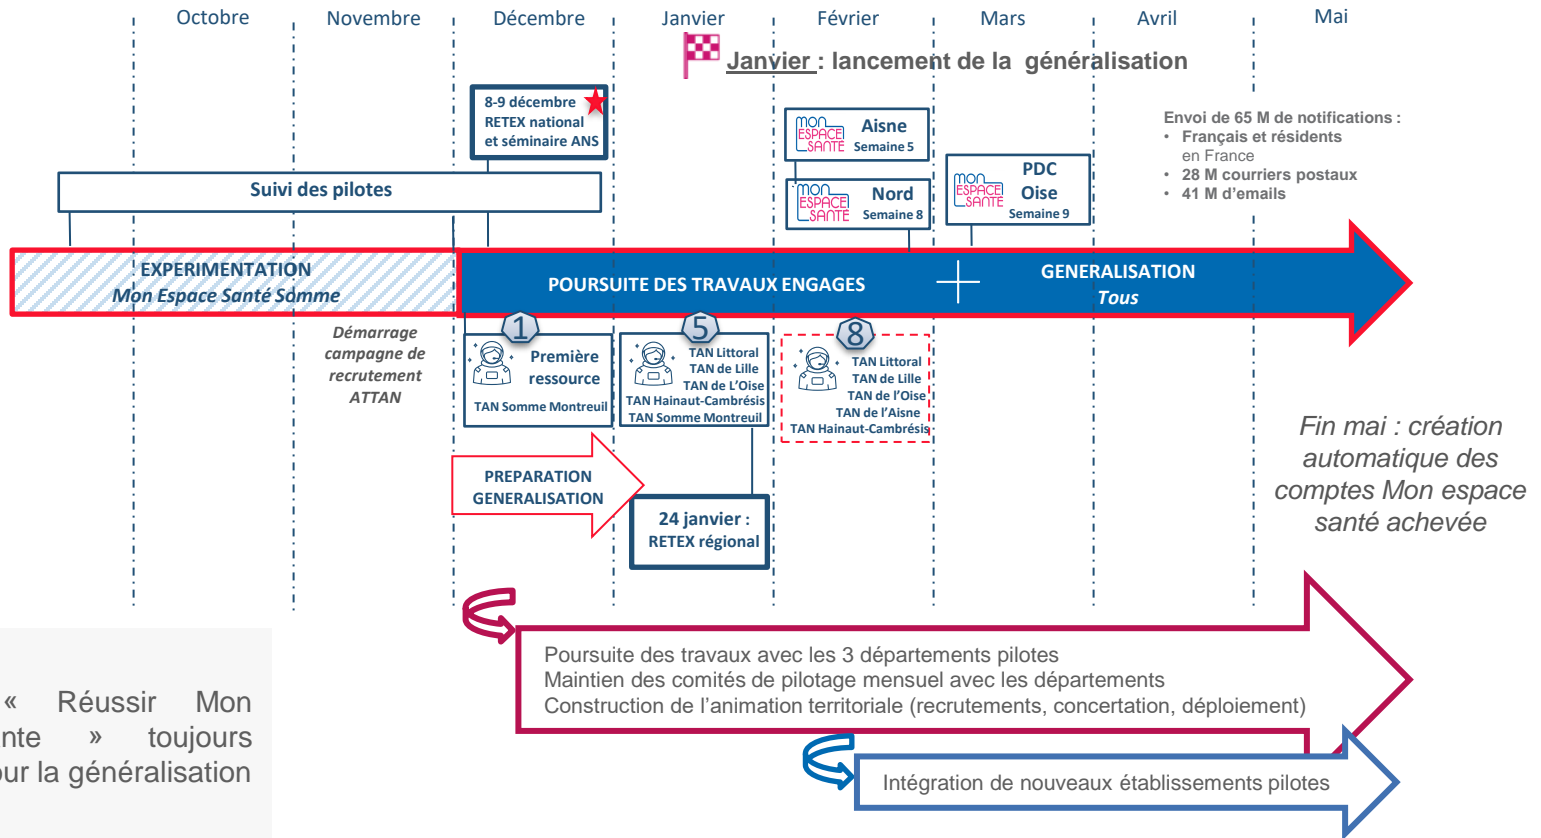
Octobre Novembre Décembre Janvier Février Mars Avril Mai

Janvier : lancement de la généralisation

8-9 décembre RETEX national et séminaire ANS

mon ESPACE SANTE Aisne Semaine 5

mon ESPACE SANTE Nord Semaine 8

mon ESPACE SANTE PDC Oise Semaine 9

Envoi de 65 M de notifications :
• Français et résidents en France
• 28 M courriers postaux
• 41 M d'emails

Suivi des pilotes

EXPERIMENTATION
Mon Espace Santé Somme

POURSUITE DES TRAVAUX ENGAGES

GENERALISATION
Tous

Démarrage campagne de recrutement ATTAN

1
Première ressource
TAN Somme Montreuil

5
TAN Littoral
TAN de Lille
TAN de L'Oise
TAN Hainaut-Cambrésis
TAN Somme Montreuil

8
TAN Littoral
TAN de Lille
TAN de l'Oise
TAN de l'Aisne
TAN Hainaut-Cambrésis

Fin mai : création automatique des comptes Mon espace santé achevée

PREPARATION GENERALISATION

24 janvier : RETEX régional

« Réussir Mon
nte » toujours
ur la généralisation

Poursuite des travaux avec les 3 départements pilotes
Maintien des comités de pilotage mensuel avec les départements
Construction de l'animation territoriale (recrutements, concertation, déploiement)

Intégration de nouveaux établissements pilotes